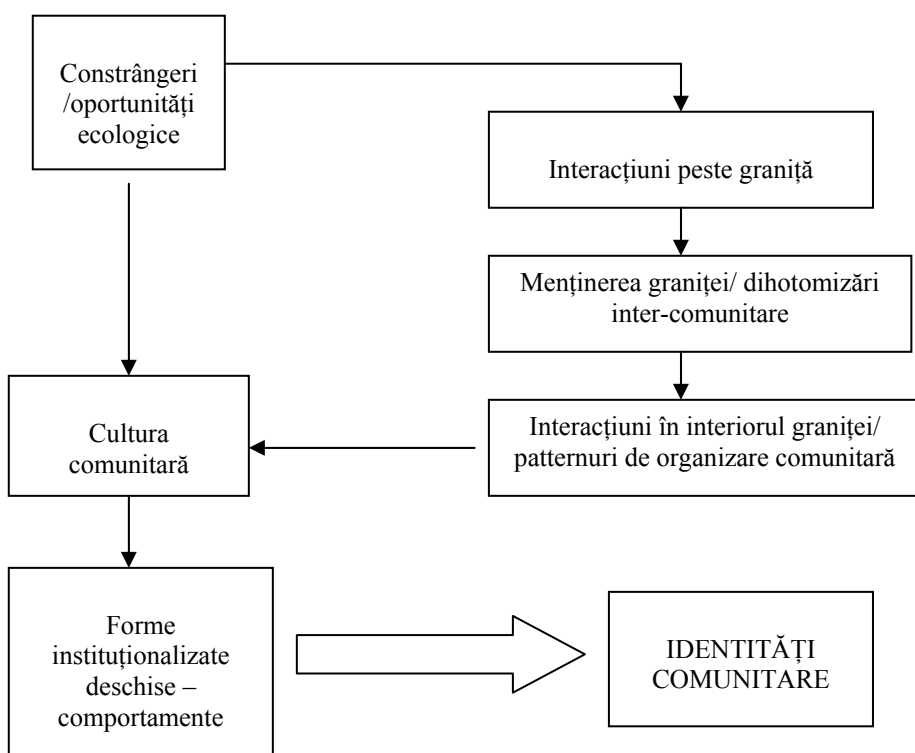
Constrângeri /oportunități ecologice

Interacțiuni peste graniță

Menținerea graniței/ dihotomizări inter-comunitare

Cultura comunitară

Interacțiuni în interiorul graniței/ patternuri de organizare comunitară

Forme instituționalizate deschise – comportamente

IDENTITĂȚI COMUNITARE